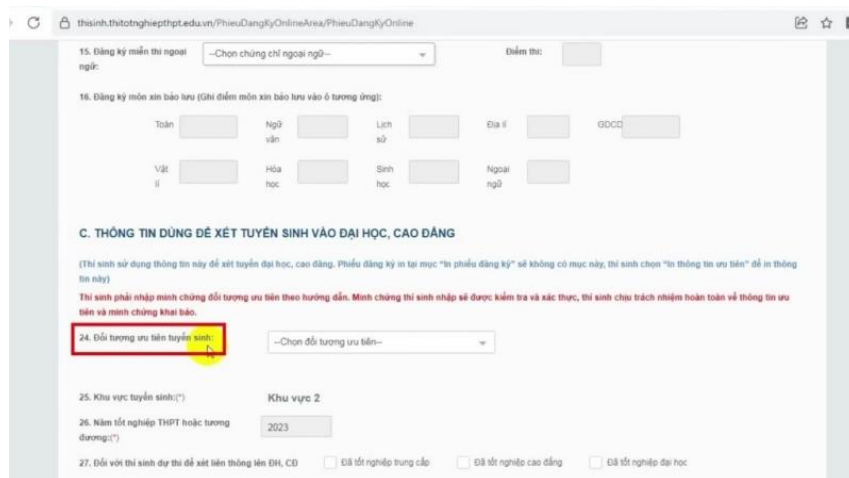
thisinh.thitotnghiepthpt.edu.vn/PhieuDangKyOnlineArea/PhieuDangKyOnline

15. Đăng ký miễn thi ngoại ngữ: --Chọn chứng chỉ ngoại ngữ-- Điểm thi:

16. Đăng ký môn xin bảo lưu (Ghi điểm môn xin bảo lưu vào ô tương ứng):

Toán Ngữ văn Lịch sử Địa lí GDCD

Vật lí Hóa học Sinh học Ngoại ngữ

C. THÔNG TIN DÙNG ĐỂ XÉT TUYỂN SINH VÀO ĐẠI HỌC, CAO ĐẲNG

(Thí sinh sử dụng thông tin này để xét tuyển đại học, cao đẳng. Phiếu đăng ký in tại mục "In phiếu đăng ký" sẽ không có mục này, thí sinh chọn "In thông tin ưu tiên" để in thông tin này)

Thí sinh phải nhập minh chứng đối tượng ưu tiên theo hướng dẫn. Minh chứng thí sinh nhập sẽ được kiểm tra và xác thực, thí sinh chịu trách nhiệm hoàn toàn về thông tin ưu tiên và minh chứng khai báo.

24. Đối tượng ưu tiên tuyển sinh: --Chọn đối tượng ưu tiên--

25. Khu vực tuyển sinh:(*) Khu vực 2

26. Năm tốt nghiệp THPT hoặc tương đương:(*) 2023

27. Đối với thí sinh dự thi để xét liên thông lên ĐH, CĐ Đã tốt nghiệp trung cấp Đã tốt nghiệp cao đẳng Đã tốt nghiệp đại học